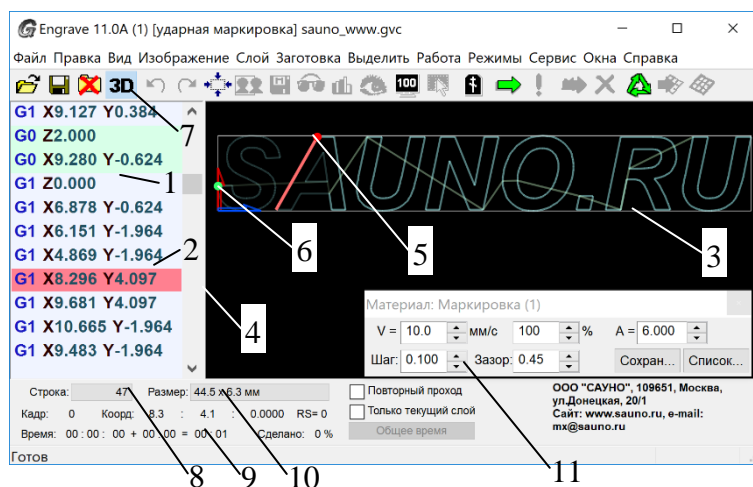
Engrave 11.0A (1) [ударная маркировка] sauno_www.gvc

Файл Правка Вид Изображение Слой Заготовка Выделить Работа Режимы Сервис Окна Справка

3D

100

G1 X9.127 Y0.384
G0 Z2.000
G0 X9.280 Y-0.624
G1 Z0.000
G1 X6.878 Y-0.624
G1 X6.151 Y-1.964
G1 X4.869 Y-1.964
G1 X8.296 Y4.097
G1 X9.681 Y4.097
G1 X10.665 Y-1.964
G1 X9.483 Y-1.964

SAUNO.RU

7
1
2
3
4
5
6

Материал: Маркировка (1)

| V = | 10.0 | мм/с | 100 | % | A = | 6.000 |
|---|---|---|---|---|---|---|
| Шаг: | 0.100 | Зазор: | 0.45 | | Сохран... | Список... |

Строка: 47 Размер: 44.5 x 6.3 мм
Кадр: 0 Коорд: 8.3 : 4.1 : 0.0000 RS= 0
Время: 00 : 00 : 00 + 00 : 00 = 00 : 01 Сделано: 0 %

Повторный проход
Только текущий слой
Общее время

ООО "САУНО", 109651, Москва, ул.Донецкая, 20/1
Сайт: www.sauno.ru, e-mail: mx@sauno.ru

Готов

8
9
10
11